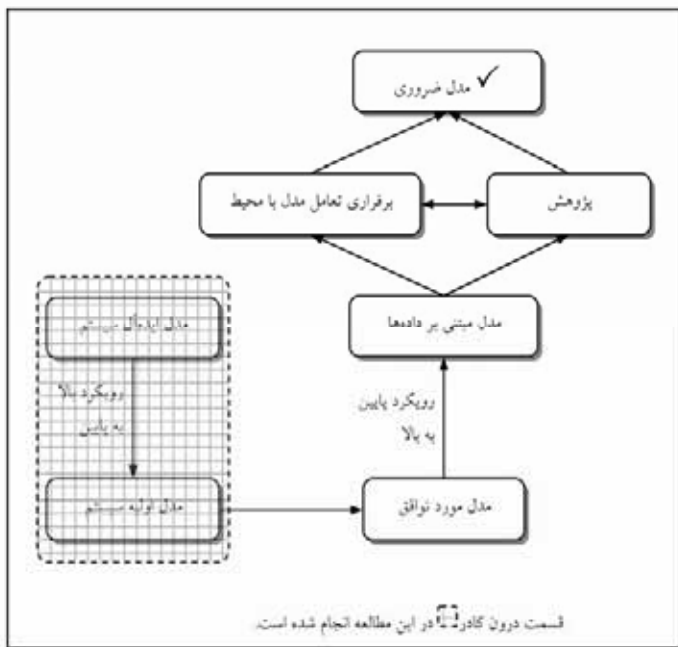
مدل ضروری ✓

برقراری تعامل مدل با محیط

پژوهش

مدل مبتنی بر دادهها

رویکرد پایین به بالا

مدل مورد توافق

مدل ایدهآل سیستم

رویکرد بالا به پایین

مدل اولیه سیستم

قسمت درون کادر در این مطالعه انجام شده است.